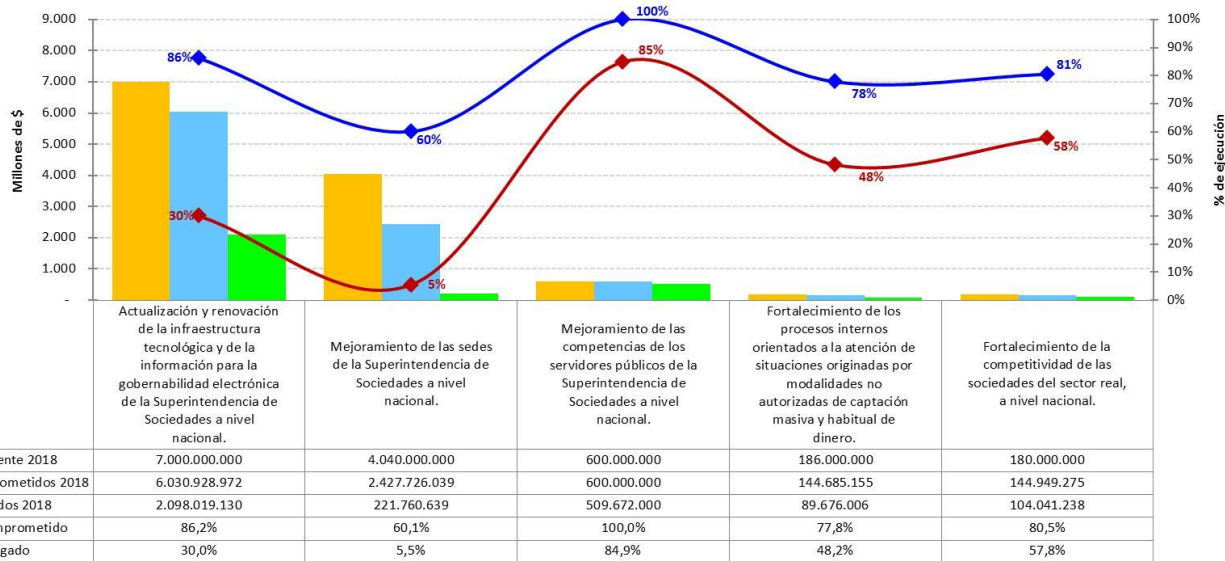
9.000
8.000
7.000
6.000
5.000
4.000
3.000
2.000
1.000
-

Millones de $

100%
90%
80%
70%
60%
50%
40%
30%
20%
10%
0%

% de ejecución

86%
60%
100%
78%
81%
30%
5%
85%
48%
58%

| | Actualización y renovación de la infraestructura tecnológica y de la información para la gobernabilidad electrónica de la Superintendencia de Sociedades a nivel nacional. | Mejoramiento de las sedes de la Superintendencia de Sociedades a nivel nacional. | Mejoramiento de las competencias de los servidores públicos de la Superintendencia de Sociedades a nivel nacional. | Fortalecimiento de los procesos internos orientados a la atención de situaciones originadas por modalidades no autorizadas de captación masiva y habitual de dinero. | Fortalecimiento de la competitividad de las sociedades del sector real, a nivel nacional. |
|---|---|---|---|---|---|
| ente 2018 | 7.000.000.000 | 4.040.000.000 | 600.000.000 | 186.000.000 | 180.000.000 |
| ometidos 2018 | 6.030.928.972 | 2.427.726.039 | 600.000.000 | 144.685.155 | 144.949.275 |
| dos 2018 | 2.098.019.130 | 221.760.639 | 509.672.000 | 89.676.006 | 104.041.238 |
| mprometido | 86,2% | 60,1% | 100,0% | 77,8% | 80,5% |
| gado | 30,0% | 5,5% | 84,9% | 48,2% | 57,8% |